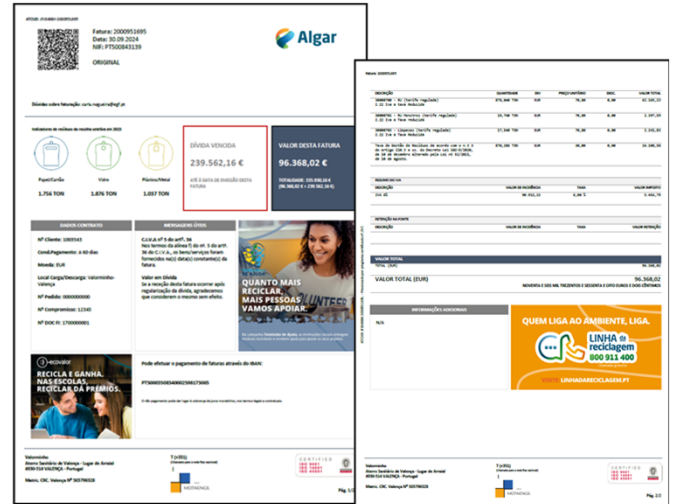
Fatura: 2000951695
Data: 30.09.2024
NIF: PT500843139

ORIGINAL

Algar

DÍVIDA VENCIDA
239.562,16 €

VALOR DESTA FATURA
96.368,02 €

Papel/Cartão
1.756 TON

Vidro
1.876 TON

Plástico/Metal
1.037 TON

DADOS CONTRATO

MENSAGENS ÚTEIS

Nº Cliente: 1003543

Moeda: EUR

Local Carga/Descarga: Valorminho-Valença

Valor em Dívida

QUANTO MAIS RECICLAR, MAIS PESSOAS VAMOS AJUDAR.

RECICLA E GANHA. NAS ESCOLAS, RECICLAR DÁ PRÉMIOS.

Valorminho

Pág. 1/2

QUANTIDADE

PREÇO UNITÁRIO

VALOR TOTAL

DESCRIÇÃO

VALOR DE INCIDÊNCIA

TAXA

VALOR IMPOSTO

RETENÇÃO NA FONTE

VALOR TOTAL

VALOR TOTAL (EUR)

96.368,02

INFORMAÇÕES ADICIONAIS

N/A

QUEM LIGA AO AMBIENTE, LIGA.

LINHA da reciclagem
800 911 400

LINHADARECICLAGEM.PT

Pág. 2/2